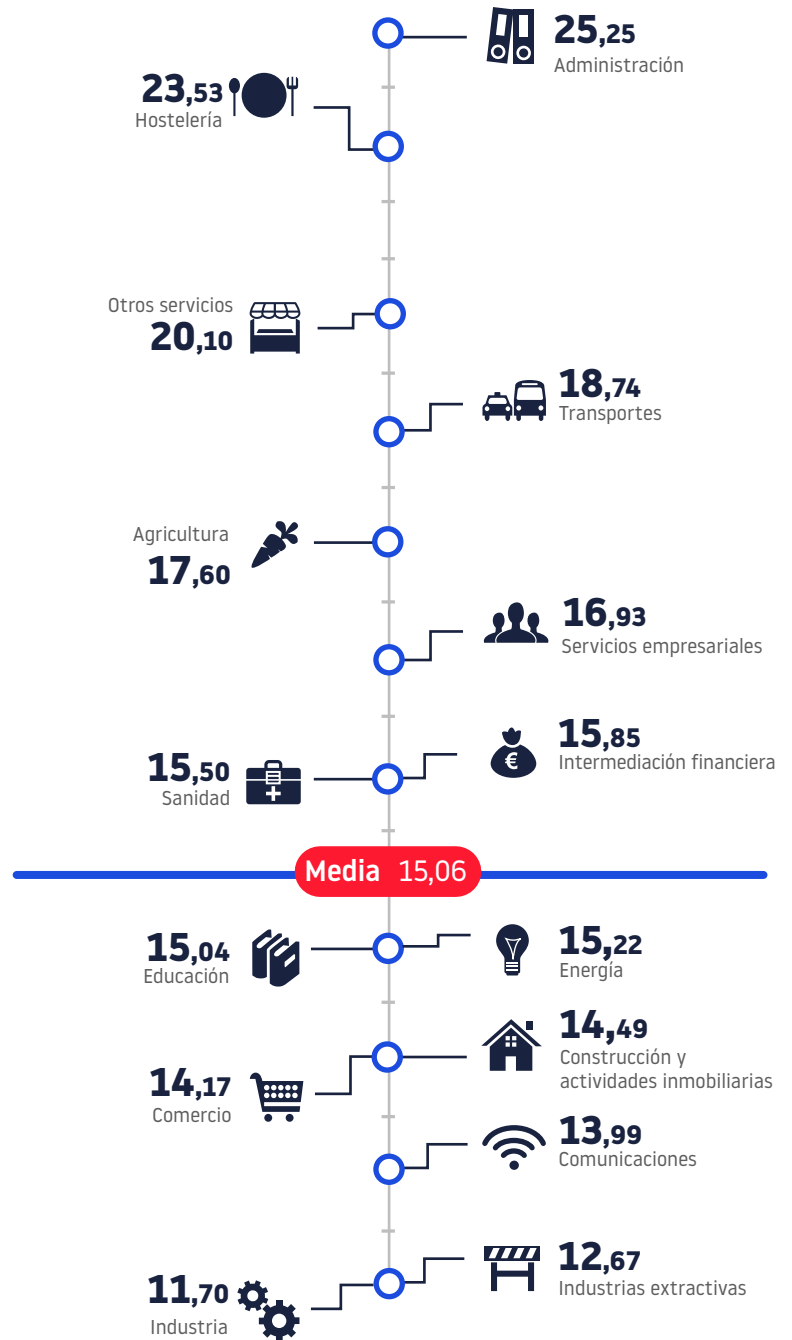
25,25
Administración

23,53
Hostelería

Otros servicios
20,10

18,74
Transportes

Agricultura
17,60

16,93
Servicios empresariales

15,50
Sanidad

15,85
Intermediación financiera

€

Media 15,06

15,04
Educación

15,22
Energía

14,49
Construcción y actividades inmobiliarias

14,17
Comercio

13,99
Comunicaciones

11,70
Industria

12,67
Industrias extractivas